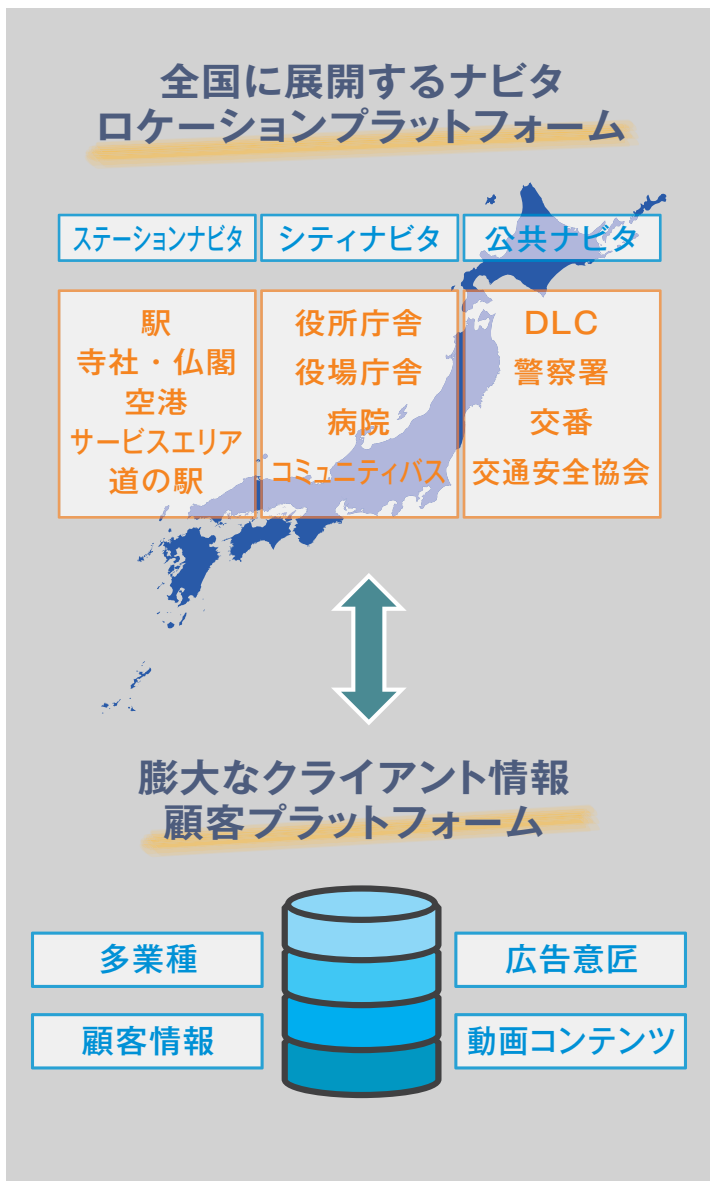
全国に展開するナビタ
ロケーションプラットフォーム

| ステーションナビタ | シティナビタ | 公共ナビタ |
|---|---|---|
| 駅<br>寺社・仏閣<br>空港<br>サービスエリア<br>道の駅 | 役所庁舎<br>役場庁舎<br>病院<br>コミュニティバス | DLC<br>警察署<br>交番<br>交通安全協会 |

膨大なクライアント情報
顧客プラットフォーム

多業種
顧客情報
広告意匠
動画コンテンツ